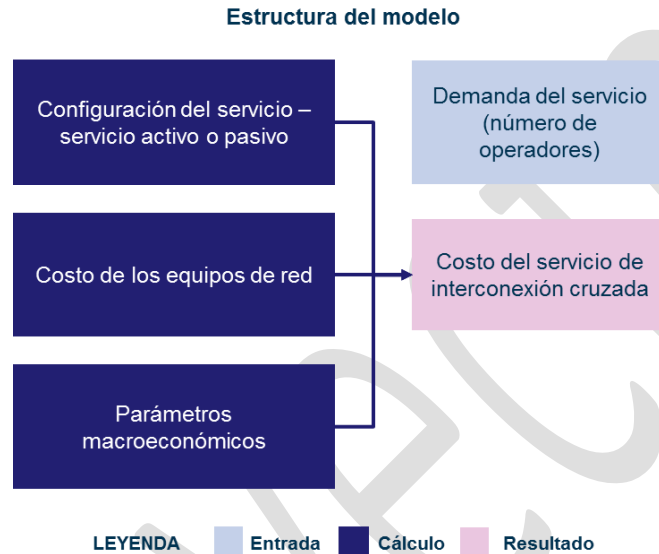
Estructura del modelo

Configuración del servicio – servicio activo o pasivo

Costo de los equipos de red

Parámetros macroeconómicos

Demanda del servicio (número de operadores)

Costo del servicio de interconexión cruzada

LEYENDA Entrada Cálculo Resultado